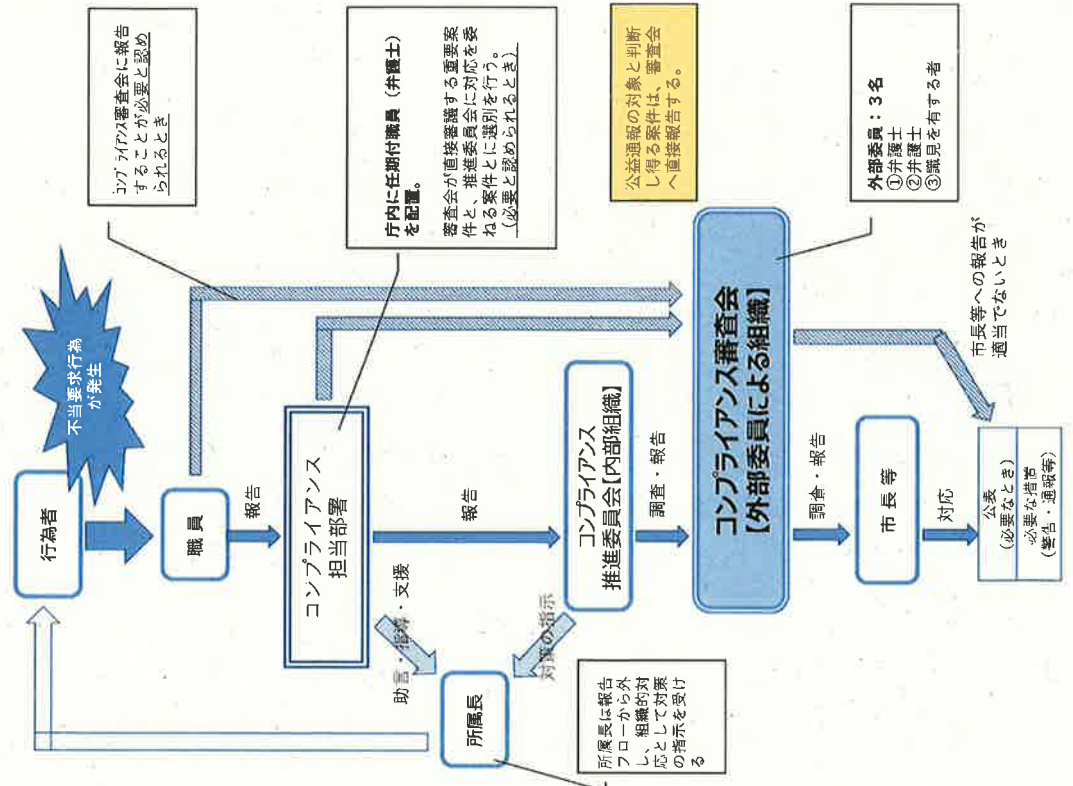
コンプライアンス審査会に報告することが必要と認められるとき

庁内に任期付職員（弁護士）を配置。

審査会が直接審議する重要案件と、推進委員会に対応を委ねる案件とに選別を行う。（必要と認められるとき）

公益通報の対象と判断し得る案件は、審査会へ直接報告する。

外部委員：3名
①弁護士
②弁護士
③識見を有する者

不当要求行為が発生

行為者

職員

報告

コンプライアンス担当部署

報告

コンプライアンス推進委員会【内部組織】

調査・報告

コンプライアンス審査会【外部委員による組織】

調査・報告

市長等

対応

公表（必要なとき）
必要な措置（警告・通報等）

市長等への報告が適当でないとき

助言・指導・支援

対策の指示

所属長

所属長は報告フローから外し、組織的対応として対策の指示を受ける